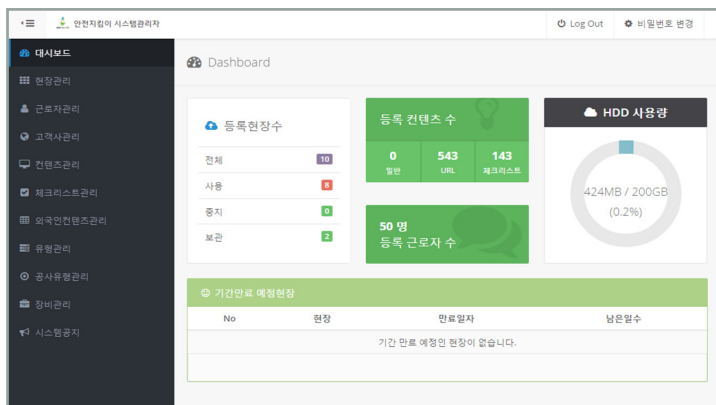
안전지킴이 시스템관리자

Log Out

비밀번호 변경

대시보드

현장관리

근로자관리

고객사관리

컨텐츠관리

체크리스트관리

외국인컨텐츠관리

유형관리

공사유형관리

장비관리

시스템공지

Dashboard

등록현장수

| | |
|---|---|
| 전체 | 10 |
| 사용 | 8 |
| 중지 | 0 |
| 보관 | 2 |

등록 컨텐츠 수

| 0 | 543 | 143 |
|---|---|---|
| 일반 | URL | 체크리스트 |

50 명
등록 근로자 수

HDD 사용량

424MB / 200GB
(0.2%)

기간만료 예정현장

| No | 현장 | 만료일자 | 남은일수 |
|---|---|---|---|

기간 만료 예정인 현장이 없습니다.